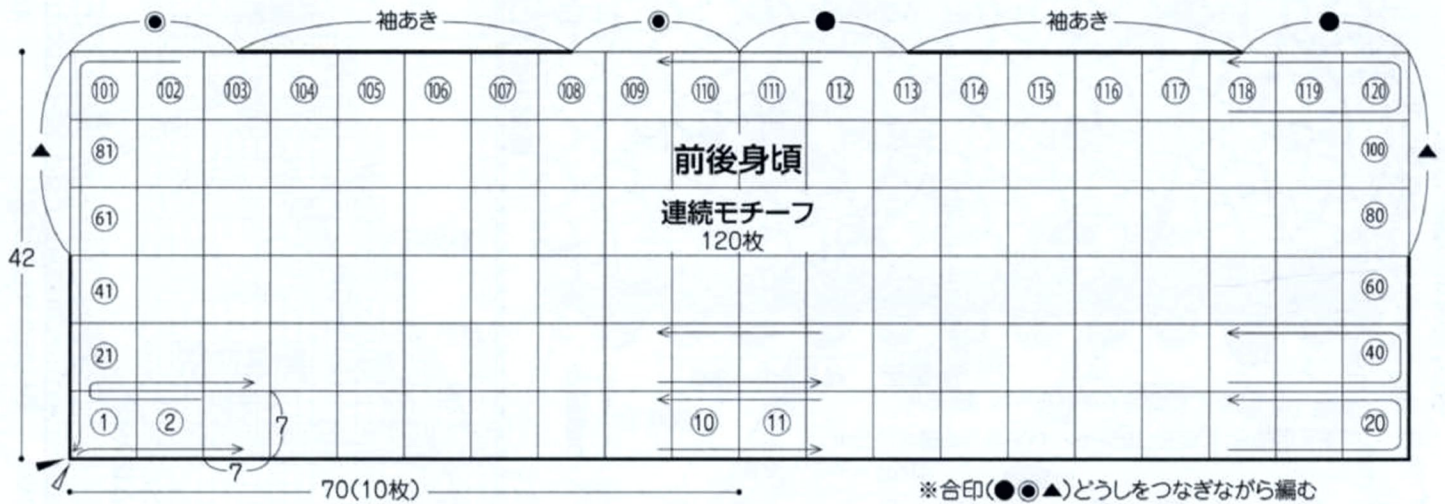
◉ 袖あき ◉ ● 袖あき ●

⑩① ⑩② ⑩③ ⑩④ ⑩⑤ ⑩⑥ ⑩⑦ ⑩⑧ ⑩⑨ ⑪⓪ ⑪① ⑪② ⑪③ ⑪④ ⑪⑤ ⑪⑥ ⑪⑦ ⑪⑧ ⑪⑨ ⑫⓪

▲ ㉛ ⑩⓪ ▲

前後身頃

㊆ ㉠

連続モチーフ
120枚

42

㊶ ㉠

㉑ ㊵

7

① ② ⑩ ⑪ ⑳

7

70(10枚)

※合印(●◉▲)どうしをつなぎながら編む